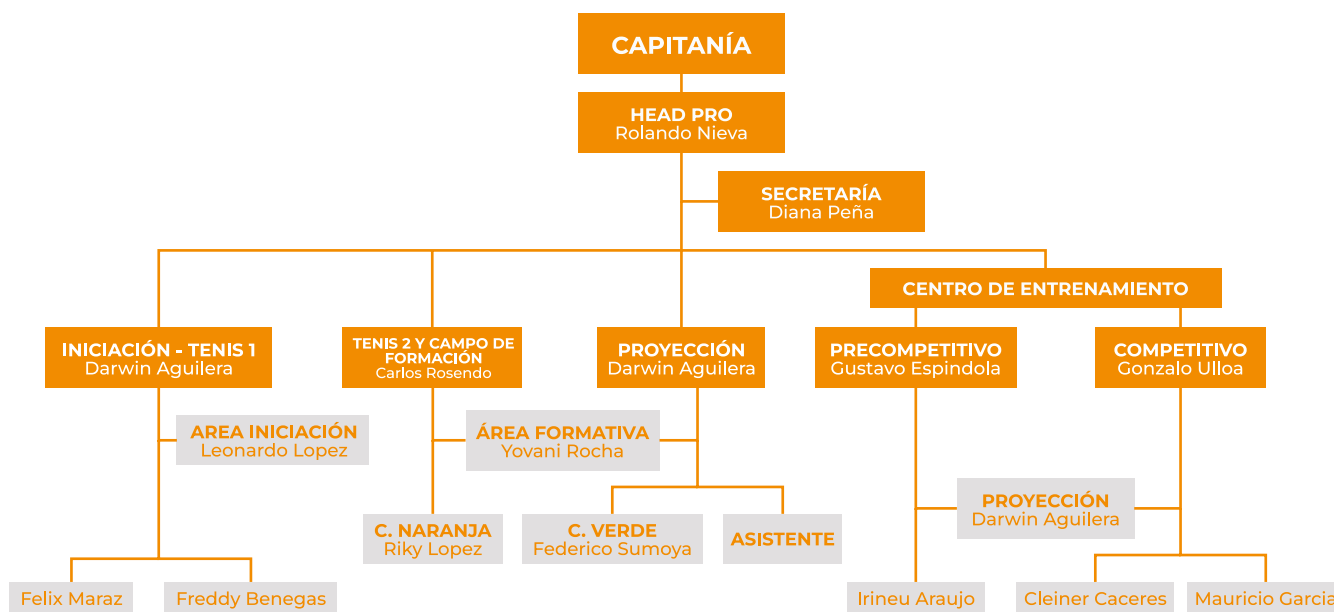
CAPITANÍA

HEAD PRO
Rolando Nieva

SECRETARÍA
Diana Peña

CENTRO DE ENTRENAMIENTO

INICIACIÓN - TENIS 1
Darwin Aguilera

TENIS 2 Y CAMPO DE FORMACIÓN
Carlos Rosendo

PROYECCIÓN
Darwin Aguilera

PRECOMPETITIVO
Gustavo Espindola

COMPETITIVO
Gonzalo Ulloa

AREA INICIACIÓN
Leonardo Lopez

ÁREA FORMATIVA
Yovani Rocha

PROYECCIÓN
Darwin Aguilera

C. NARANJA
Riky Lopez

C. VERDE
Federico Sumoya

ASISTENTE

Felix Maraz

Freddy Benegas

Irineu Araujo

Cleiner Caceres

Mauricio Garcia